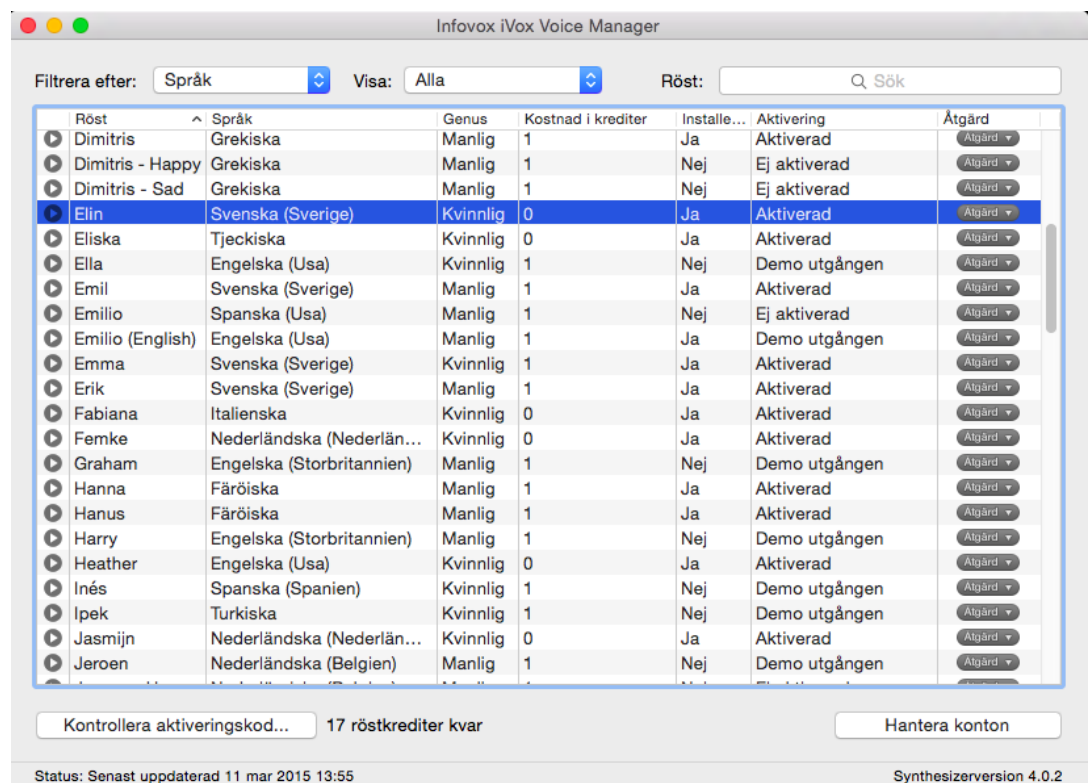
Infovox iVox Voice Manager

Filtrera efter: Språk Visa: Alla Röst: Sök

| | Röst | Språk | Genus | Kostnad i krediter | Installe… | Aktivering | Åtgärd |
|---|---|---|---|---|---|---|---|
| | Dimitris | Grekiska | Manlig | 1 | Ja | Aktiverad | Åtgärd |
| | Dimitris - Happy | Grekiska | Manlig | 1 | Nej | Ej aktiverad | Åtgärd |
| | Dimitris - Sad | Grekiska | Manlig | 1 | Nej | Ej aktiverad | Åtgärd |
| | Elin | Svenska (Sverige) | Kvinnlig | 0 | Ja | Aktiverad | Åtgärd |
| | Eliska | Tjeckiska | Kvinnlig | 0 | Ja | Aktiverad | Åtgärd |
| | Ella | Engelska (Usa) | Kvinnlig | 1 | Nej | Demo utgången | Åtgärd |
| | Emil | Svenska (Sverige) | Manlig | 1 | Ja | Aktiverad | Åtgärd |
| | Emilio | Spanska (Usa) | Manlig | 1 | Nej | Ej aktiverad | Åtgärd |
| | Emilio (English) | Engelska (Usa) | Manlig | 1 | Ja | Demo utgången | Åtgärd |
| | Emma | Svenska (Sverige) | Kvinnlig | 1 | Ja | Aktiverad | Åtgärd |
| | Erik | Svenska (Sverige) | Manlig | 1 | Ja | Aktiverad | Åtgärd |
| | Fabiana | Italienska | Kvinnlig | 0 | Ja | Aktiverad | Åtgärd |
| | Femke | Nederländska (Nederlän… | Kvinnlig | 0 | Ja | Aktiverad | Åtgärd |
| | Graham | Engelska (Storbritannien) | Manlig | 1 | Nej | Demo utgången | Åtgärd |
| | Hanna | Färöiska | Manlig | 1 | Ja | Aktiverad | Åtgärd |
| | Hanus | Färöiska | Manlig | 1 | Ja | Aktiverad | Åtgärd |
| | Harry | Engelska (Storbritannien) | Manlig | 1 | Nej | Demo utgången | Åtgärd |
| | Heather | Engelska (Usa) | Kvinnlig | 0 | Ja | Aktiverad | Åtgärd |
| | Inés | Spanska (Spanien) | Kvinnlig | 1 | Nej | Demo utgången | Åtgärd |
| | Ipek | Turkiska | Kvinnlig | 1 | Nej | Demo utgången | Åtgärd |
| | Jasmijn | Nederländska (Nederlän… | Kvinnlig | 0 | Ja | Aktiverad | Åtgärd |
| | Jeroen | Nederländska (Belgien) | Manlig | 1 | Nej | Demo utgången | Åtgärd |

Kontrollera aktiveringskod… 17 röstkrediter kvar Hantera konton

Status: Senast uppdaterad 11 mar 2015 13:55 Synthesizerversion 4.0.2